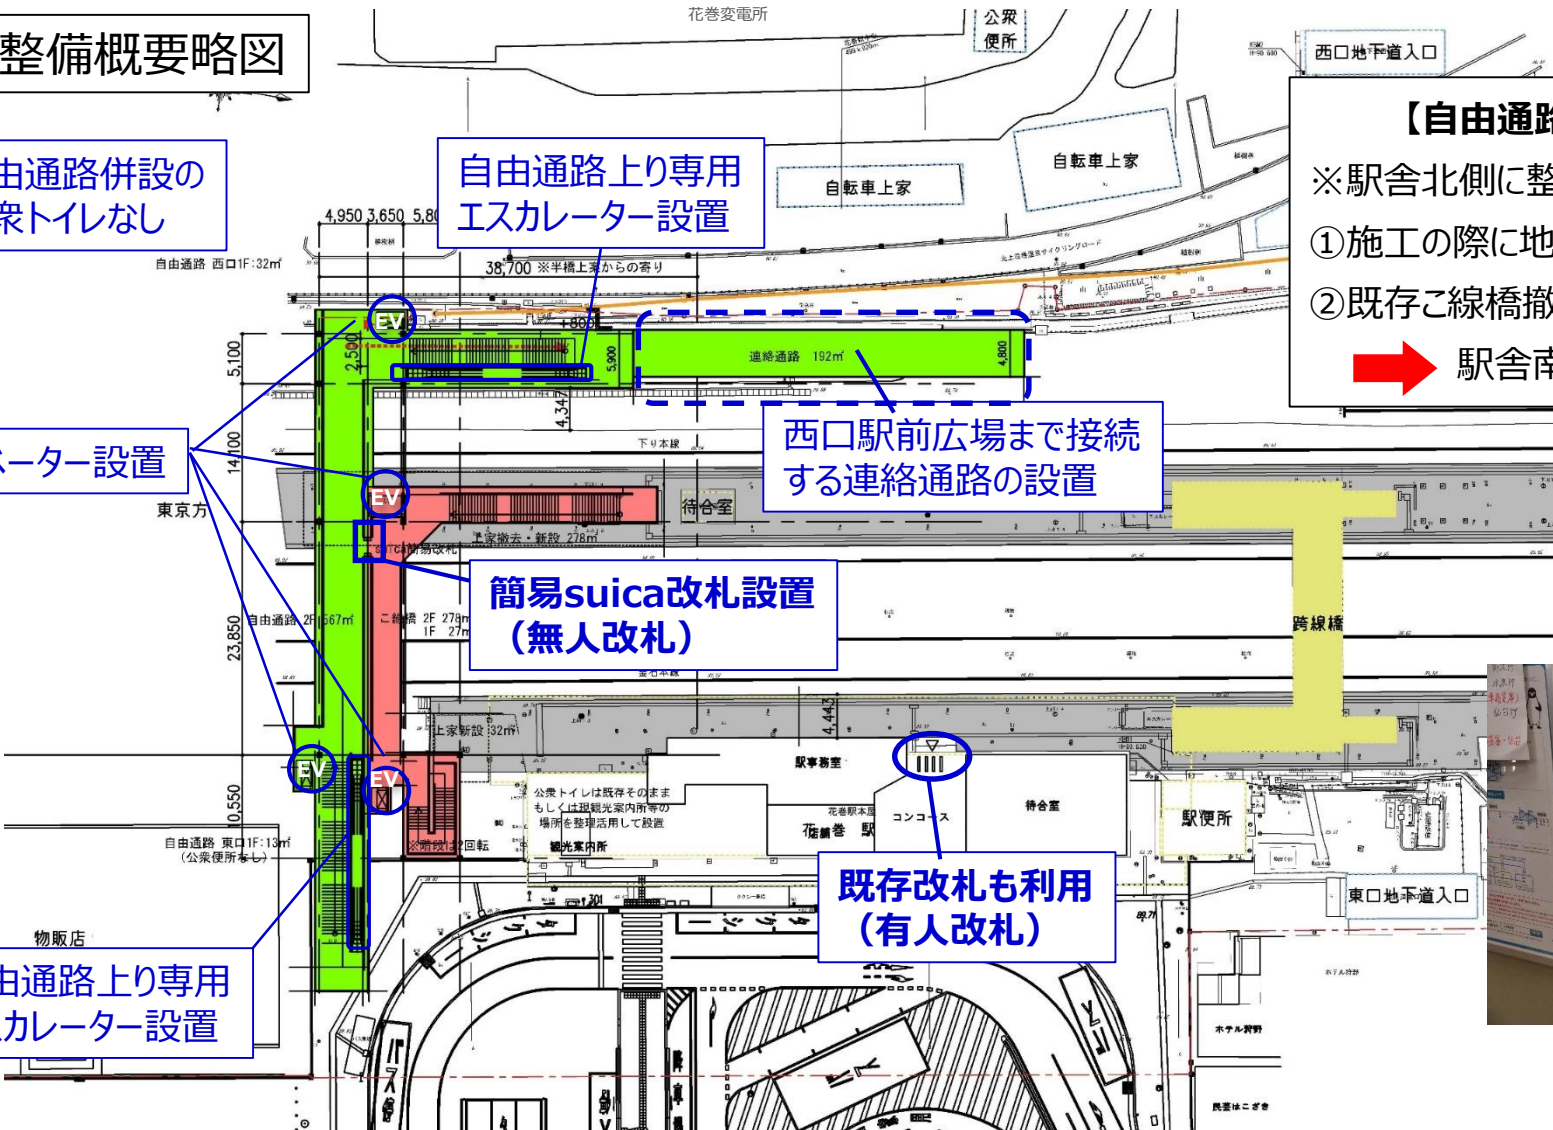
整備概要略図

花巻変電所

公衆便所

西口地下道入口

【自由通路

※駅舎北側に整

①施工の際に地

②既存こ線橋撤

駅舎南

由通路併設の
衆トイレなし

自由通路上り専用
エスカレーター設置

自転車上家

自転車上家

4,950 3,650 5,80

自由通路 西口1F:32㎡

38,700 ※半橋上家からの寄り

EV

5,100

2,500

5,900

連絡通路 192㎡

4,800

4,345

西口駅前広場まで接続する連絡通路の設置

ーター設置

14,100

下り本線

東京方

EV

待合室

上家撤去・新設 278㎡

簡易suica改札設置
（無人改札）

跨線橋

23,850

自由通路 2F 567㎡

こ線橋 2F 278㎡ 1F 27㎡

4,443

上家新設 32㎡

EV

EV

駅事務室

待合室

公衆トイレは既存そのまま もしくは現観光案内所等の 場所を整理活用して設置

コンコース

駅便所

0,550

自由通路 東口1F:13㎡ （公衆便所なし）

観光案内所

花巻駅

既存改札も利用
（有人改札）

東口地下道入口

物販店

由通路上り専用
カレーター設置

ホテル